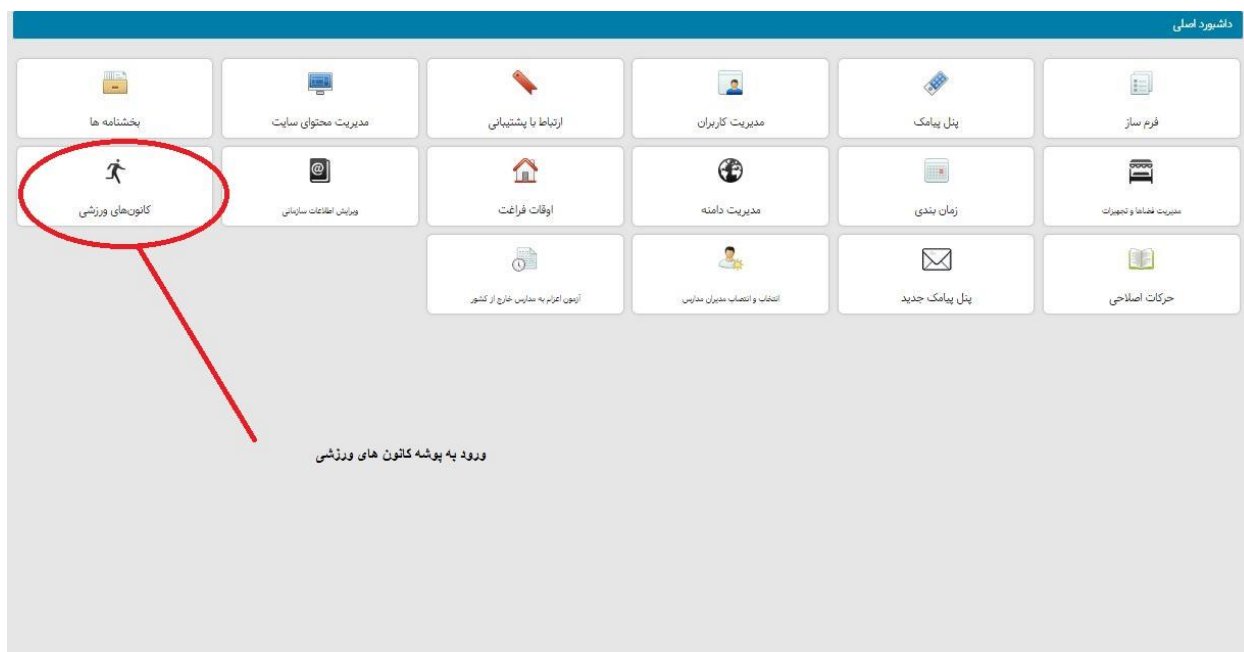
داشبورد اصلی

فرم ساز
پنل پیامک
مدیریت کاربران
ارتباط با پشتیبانی
مدیریت محتوای سایت
بخشنامه ها

مدیریت فضاها و تجهیزات
زمان بندی
مدیریت دامنه
اوقات فراغت
ویرایش اطلاعات سازمانی
کانون‌های ورزشی

حرکات اصلاحی
پنل پیامک جدید
انتخاب و انتصاب مدیران مدارس
آزمون اعزام به مدارس خارج از کشور

ورود به پوشه کانون های ورزشی